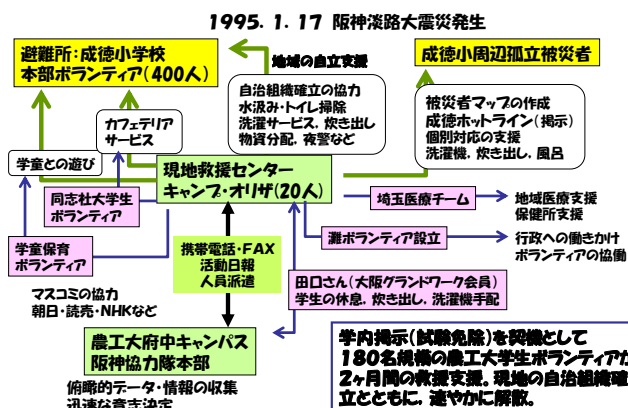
1995. 1. 17 阪神淡路大震災発生

避難所：成徳小学校
本部ボランティア（400人）

地域の自立支援

成徳小周辺孤立被災者

自治組織確立の協力
水汲み・トイレ掃除
洗濯サービス，炊き出し
物資分配，夜警など

被災者マップの作成
成徳ホットライン（掲示）
個別対応の支援
洗濯機，炊き出し，風呂

カフェテリア
サービス

学童との遊び

現地救援センター
キャンプ・オリザ（20人）

同志社大学生
ボランティア

埼玉医療チーム

地域医療支援
保健所支援

学童保育
ボランティア

灘ボランティア設立

行政への働きかけ
ボランティアの協働

携帯電話・FAX
活動日報
人員派遣

田口さん（大阪グランドワーク会員）
学生の休息，炊き出し，洗濯機手配

マスコミの協力
朝日・読売・NHKなど

農工大府中キャンパス
阪神協力隊本部

俯瞰的データ・情報の収集
迅速な意志決定

学内掲示（試験免除）を契機として
180名規模の農工大学生ボランティアが
2ヶ月間の救援支援。現地の自治組織確
立とともに，速やかに解散。